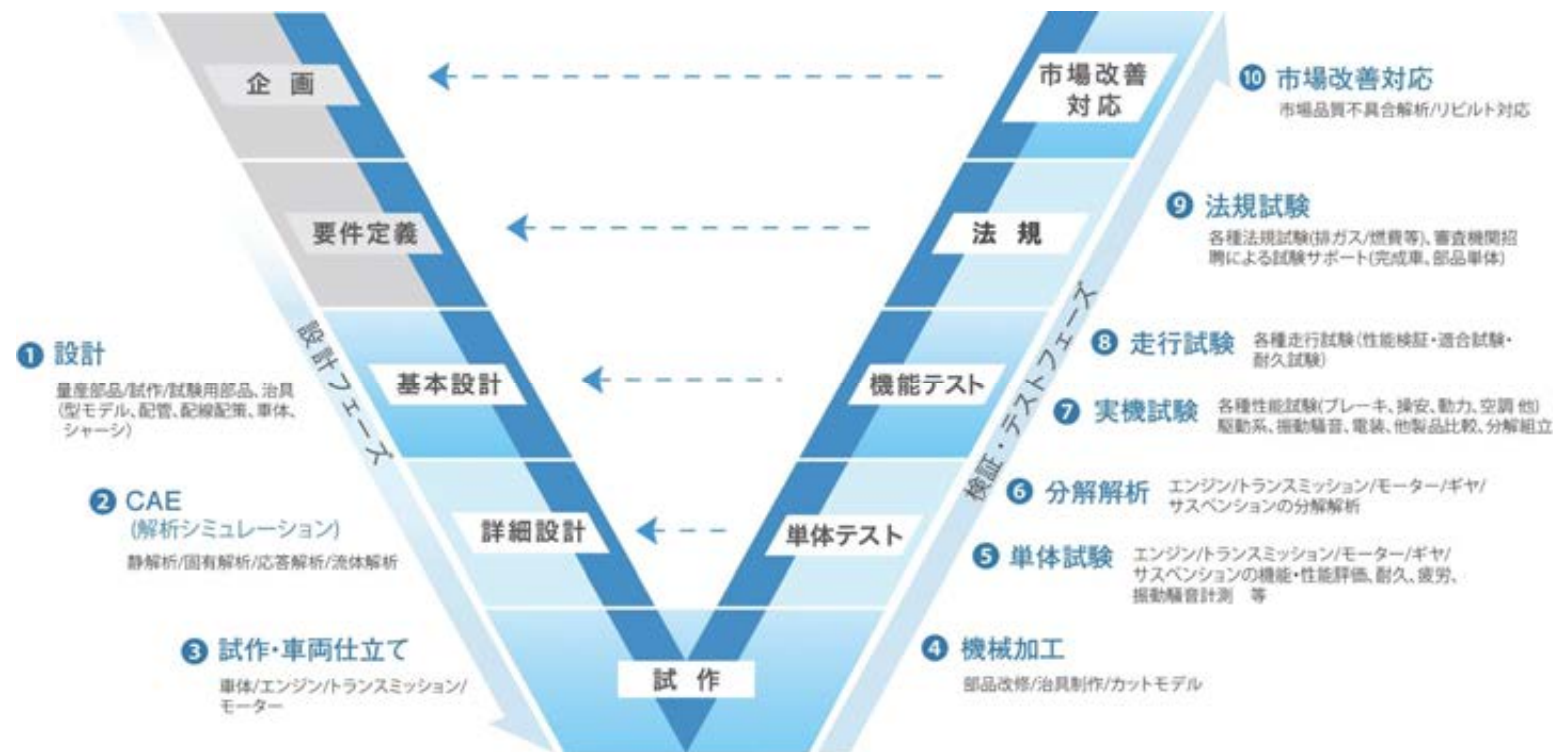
企画

市場改善対応

⑩ 市場改善対応
市場品質不具合解析/リビルト対応

要件定義

法規

⑨ 法規試験
各種法規試験(排ガス/燃費等)、審査機関招聘による試験サポート(完成車、部品単体)

設計フェーズ

検証・テストフェーズ

① 設計
量産部品/試作/試験用部品、治具(型モデル、配管、配線配策、車体、シャーシ)

基本設計

機能テスト

⑧ 走行試験 各種走行試験(性能検証・適合試験・耐久試験)

⑦ 実機試験 各種性能試験(ブレーキ、操安、動力、空調 他)駆動系、振動騒音、電装、他製品比較、分解組立

② CAE
(解析シミュレーション)
静解析/固有解析/応答解析/流体解析

詳細設計

単体テスト

⑥ 分解解析 エンジン/トランスミッション/モーター/ギヤ/サスペンションの分解解析

⑤ 単体試験 エンジン/トランスミッション/モーター/ギヤ/サスペンションの機能・性能評価、耐久、疲労、振動騒音計測 等

③ 試作・車両仕立て
車体/エンジン/トランスミッション/モーター

試作

④ 機械加工
部品改修/治具制作/カットモデル